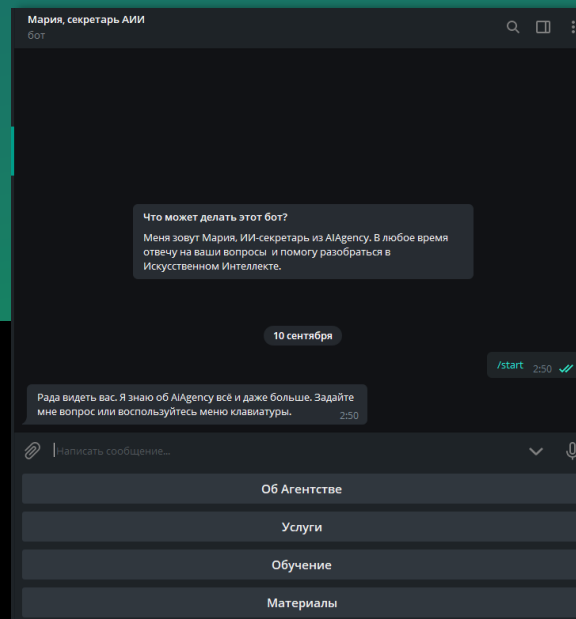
Мария, секретарь АИИ
бот

Что может делать этот бот?

Меня зовут Мария, ИИ-секретарь из AIAgency. В любое время отвечу на ваши вопросы  и помогу разобраться в Искусственном Интеллекте.

10 сентября

/start 2:50

Рада видеть вас. Я знаю об AIAgency всё и даже больше. Задайте мне вопрос или воспользуйтесь меню клавиатуры. 2:50

Написать сообщение...

Об Агентстве

Услуги

Обучение

Материалы